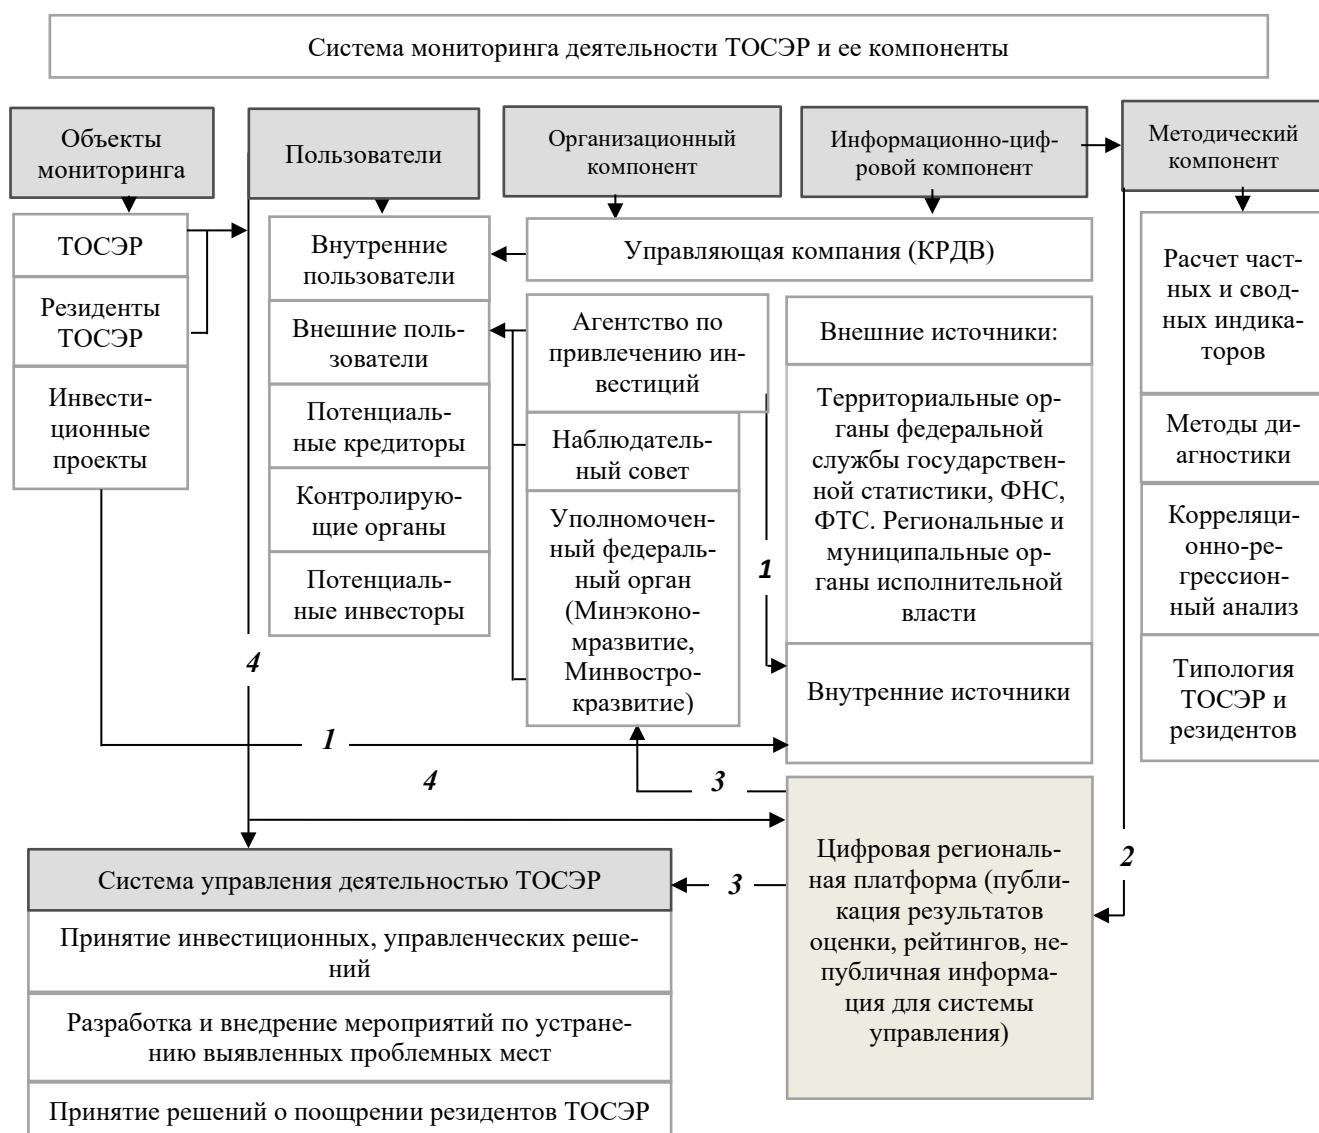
Система мониторинга деятельности ТОСЭР и ее компоненты

Объекты мониторинга

Пользователи

Организационный компонент

Информационно-цифровой компонент

Методический компонент

ТОСЭР

Резиденты ТОСЭР

Инвестиционные проекты

Внутренние пользователи

Внешние пользователи

Потенциальные кредиторы

Контролирующие органы

Потенциальные инвесторы

Управляющая компания (КРДВ)

Агентство по привлечению инвестиций

Наблюдательный совет

Уполномоченный федеральный орган (Минэкономразвитие, Минвостокразвитие)

Внешние источники:

Территориальные органы федеральной службы государственной статистики, ФНС, ФТС. Региональные и муниципальные органы исполнительной власти

1

Внутренние источники

Расчет частных и сводных индикаторов

Методы диагностики

Корреляционно-регрессионный анализ

Типология ТОСЭР и резидентов

4

1

3

4

Цифровая региональная платформа (публикация результатов оценки, рейтингов, непубличная информация для системы управления)

2

3

Система управления деятельностью ТОСЭР

Принятие инвестиционных, управленческих решений

Разработка и внедрение мероприятий по устранению выявленных проблемных мест

Принятие решений о поощрении резидентов ТОСЭР